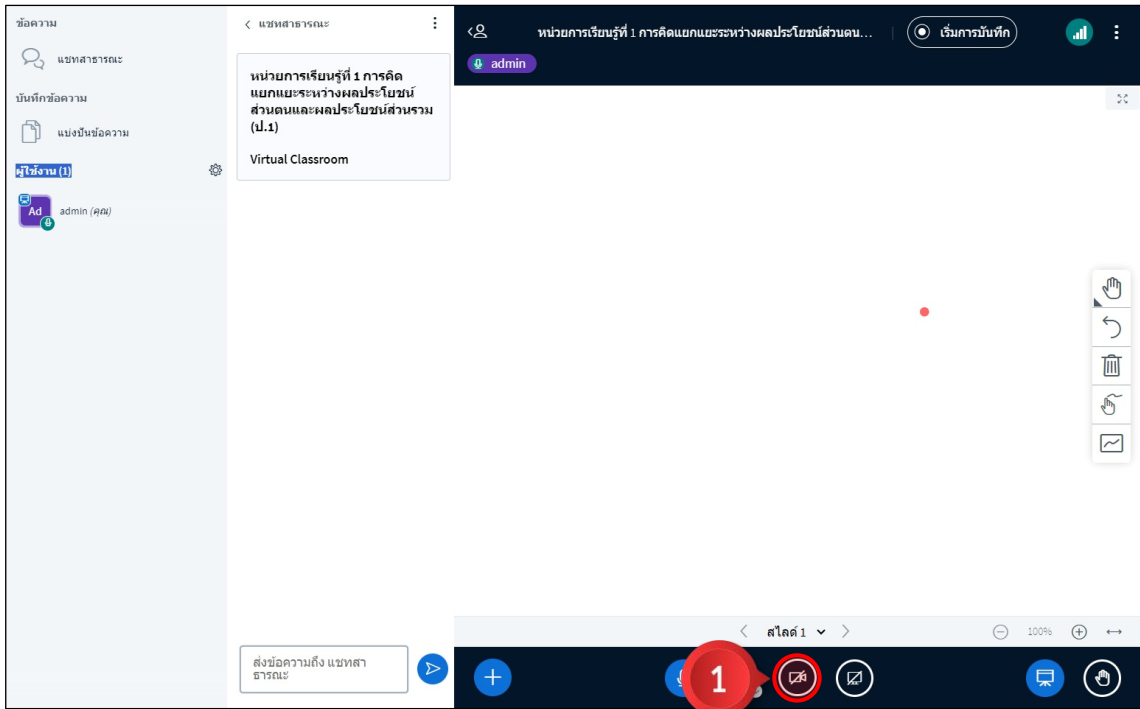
ข้อความ

แชทสาธารณะ

บันทึกข้อความ

แบ่งปันข้อความ

ผู้ใช้งาน (1)

Ad admin (คุณ)

< แชทสาธารณะ

หน่วยการเรียนรู้ที่ 1 การคิดแยกแยะระหว่างผลประโยชน์ส่วนตนและผลประโยชน์ส่วนรวม (ป.1)

Virtual Classroom

ส่งข้อความถึง แชทสาธารณะ

หน่วยการเรียนรู้ที่ 1 การคิดแยกแยะระหว่างผลประโยชน์ส่วนตน...

เริ่มการบันทึก

admin

< สไลด์ 1 >

100%

1